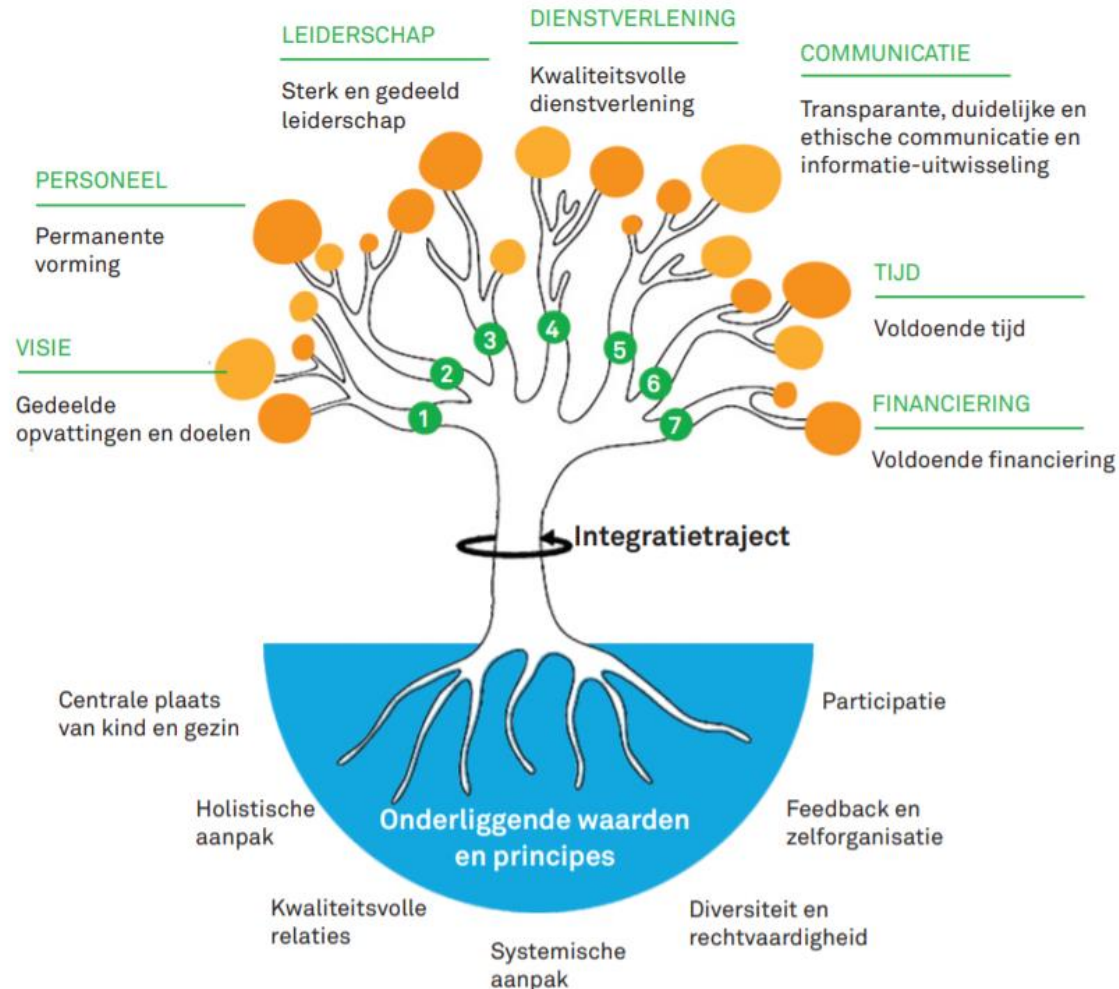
LEIDERSCHAP

Sterk en gedeeld leiderschap

DIENSTVERLENING

Kwaliteitsvolle dienstverlening

COMMUNICATIE

Transparante, duidelijke en ethische communicatie en informatie-uitwisseling

PERSONEEL

Permanente vorming

TIJD

Voldoende tijd

VISIE

Gedeelde opvattingen en doelen

FINANCIERING

Voldoende financiering

1
2
3
4
5
6
7

Integratietraject

Centrale plaats van kind en gezin

Participatie

Holistische aanpak

Onderliggende waarden en principes

Feedback en zelforganisatie

Kwaliteitsvolle relaties

Diversiteit en rechtvaardigheid

Systemische aanpak